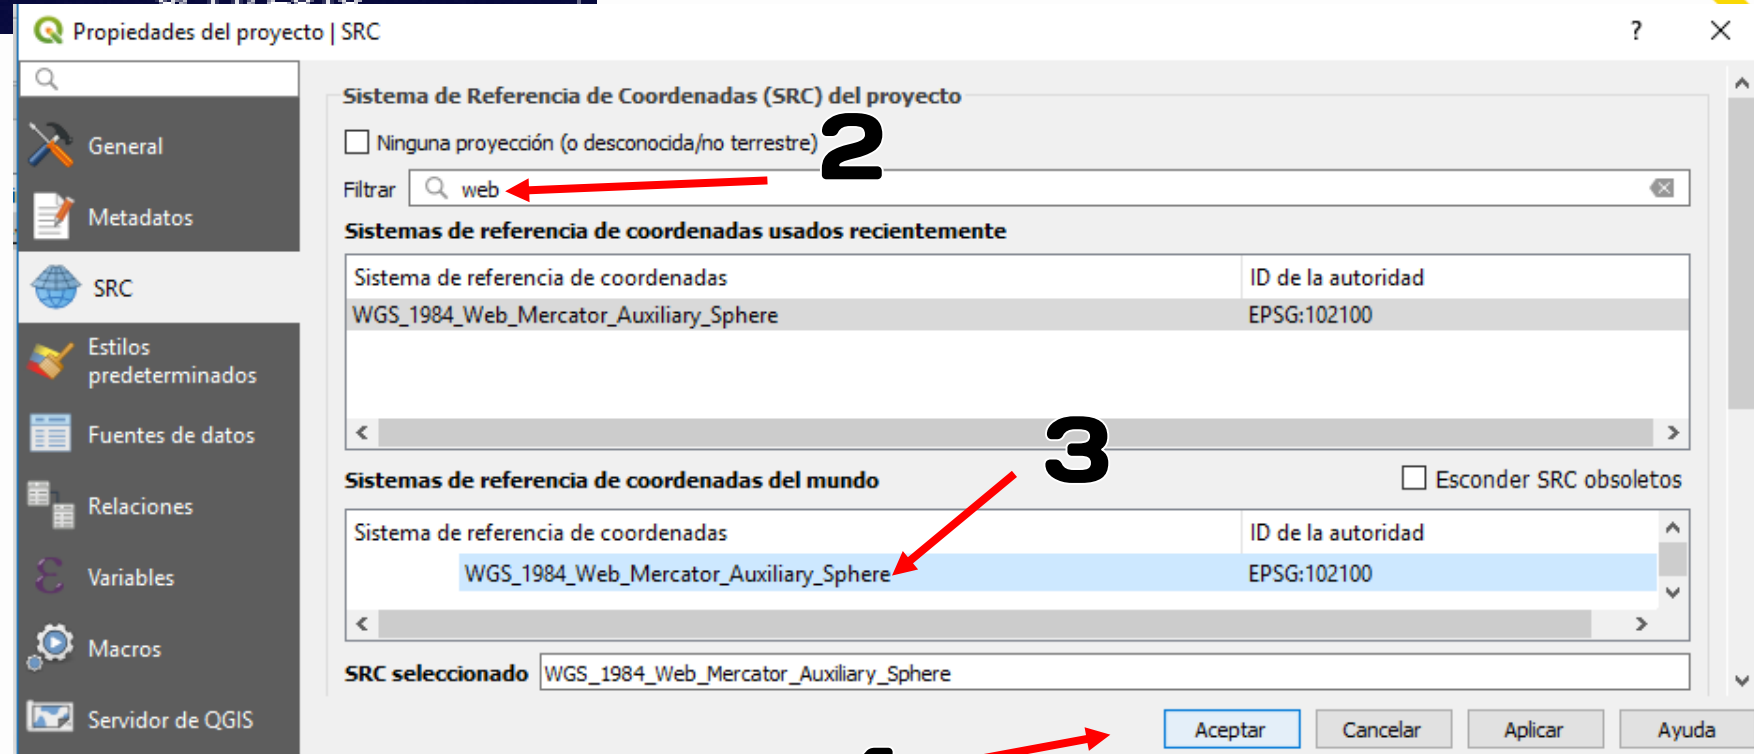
Propiedades del proyecto | SRC

?

General

Metadatos

SRC

Estilos predeterminados

Fuentes de datos

Relaciones

Variables

Macros

Servidor de QGIS

Sistema de Referencia de Coordenadas (SRC) del proyecto

Ninguna proyección (o desconocida/no terrestre)

2

Filtrar web

Sistemas de referencia de coordenadas usados recientemente

| Sistema de referencia de coordenadas | ID de la autoridad |
|---|---|
| WGS_1984_Web_Mercator_Auxiliary_Sphere | EPSG:102100 |

3

Sistemas de referencia de coordenadas del mundo

Esconder SRC obsoletos

| Sistema de referencia de coordenadas | ID de la autoridad |
|---|---|
| WGS_1984_Web_Mercator_Auxiliary_Sphere | EPSG:102100 |

SRC seleccionado WGS_1984_Web_Mercator_Auxiliary_Sphere

Aceptar Cancelar Aplicar Ayuda